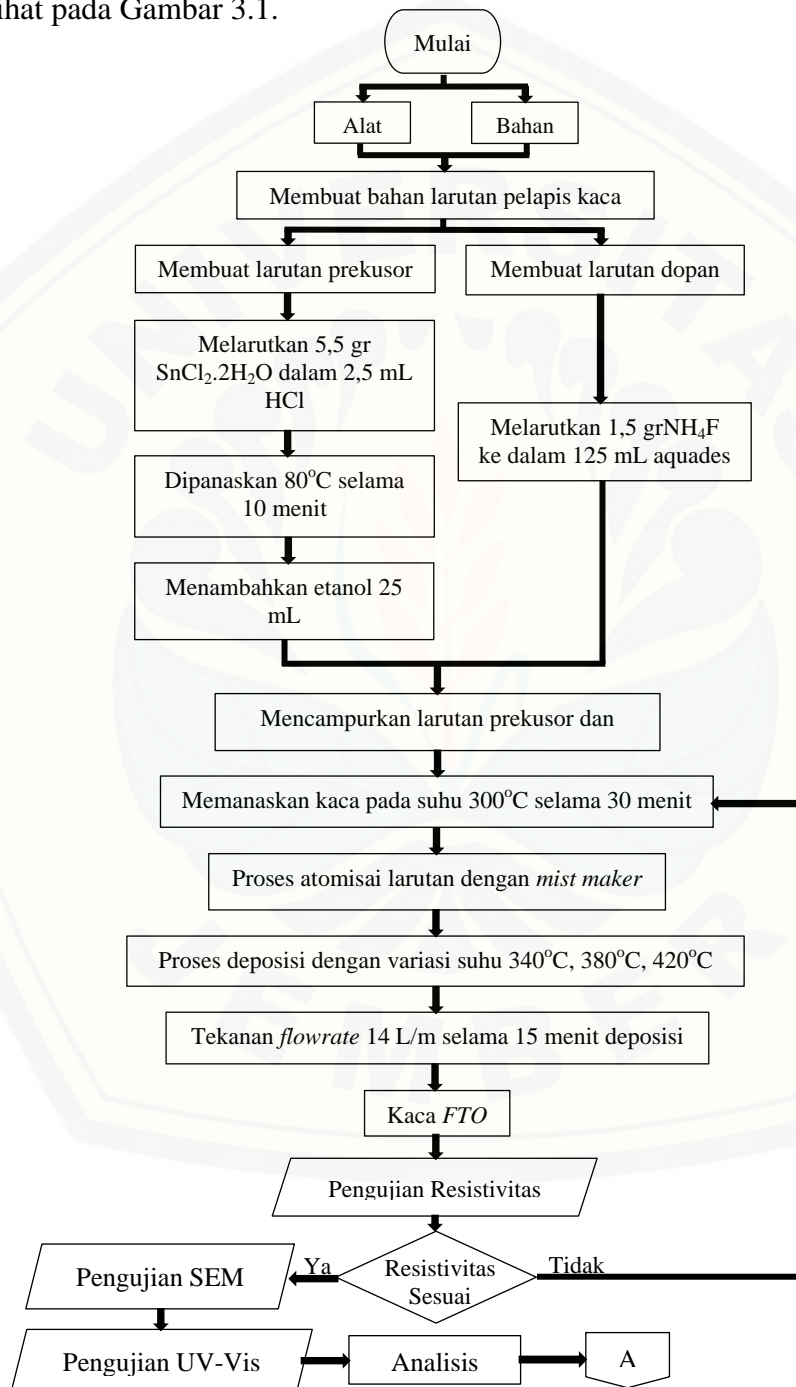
hat pada Gambar 3.1.

Mulai

Alat

Bahan

Membuat bahan larutan pelapis kaca

Membuat larutan prekusor

Membuat larutan dopan

Melarutkan 5,5 gr $SnCl_2.2H_2O$ dalam 2,5 mL HCl

Melarutkan 1,5 gr$NH_4F$ ke dalam 125 mL aquades

Dipanaskan 80$^oC$ selama 10 menit

Menambahkan etanol 25 mL

Mencampurkan larutan prekusor dan

Memanaskan kaca pada suhu 300$^oC$ selama 30 menit

Proses atomisai larutan dengan *mist maker*

Proses deposisi dengan variasi suhu 340$^oC$, 380$^oC$, 420$^oC$

Tekanan *flowrate* 14 L/m selama 15 menit deposisi

Kaca *FTO*

Pengujian Resistivitas

Resistivitas Sesuai

Ya

Tidak

Pengujian SEM

Pengujian UV-Vis

Analisis

A